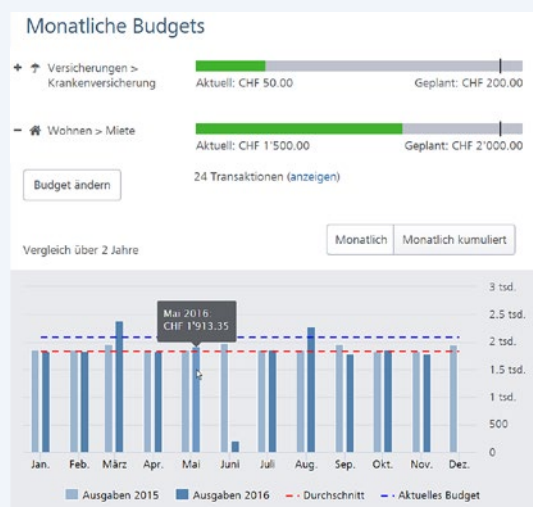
Monatliche Budgets

+ Versicherungen > Krankenversicherung

Aktuell: CHF 50.00

Geplant: CHF 200.00

− Wohnen > Miete

Aktuell: CHF 1'500.00

Geplant: CHF 2'000.00

Budget ändern

24 Transaktionen (anzeigen)

Vergleich über 2 Jahre

Monatlich

Monatlich kumuliert

Mai 2016:
CHF 1'913.35

3 tsd.
2.5 tsd.
2 tsd.
1.5 tsd.
1 tsd.
500
0

Jan. Feb. März Apr. Mai Juni Juli Aug. Sep. Okt. Nov. Dez.

Ausgaben 2015
Ausgaben 2016
Durchschnitt
Aktuelles Budget